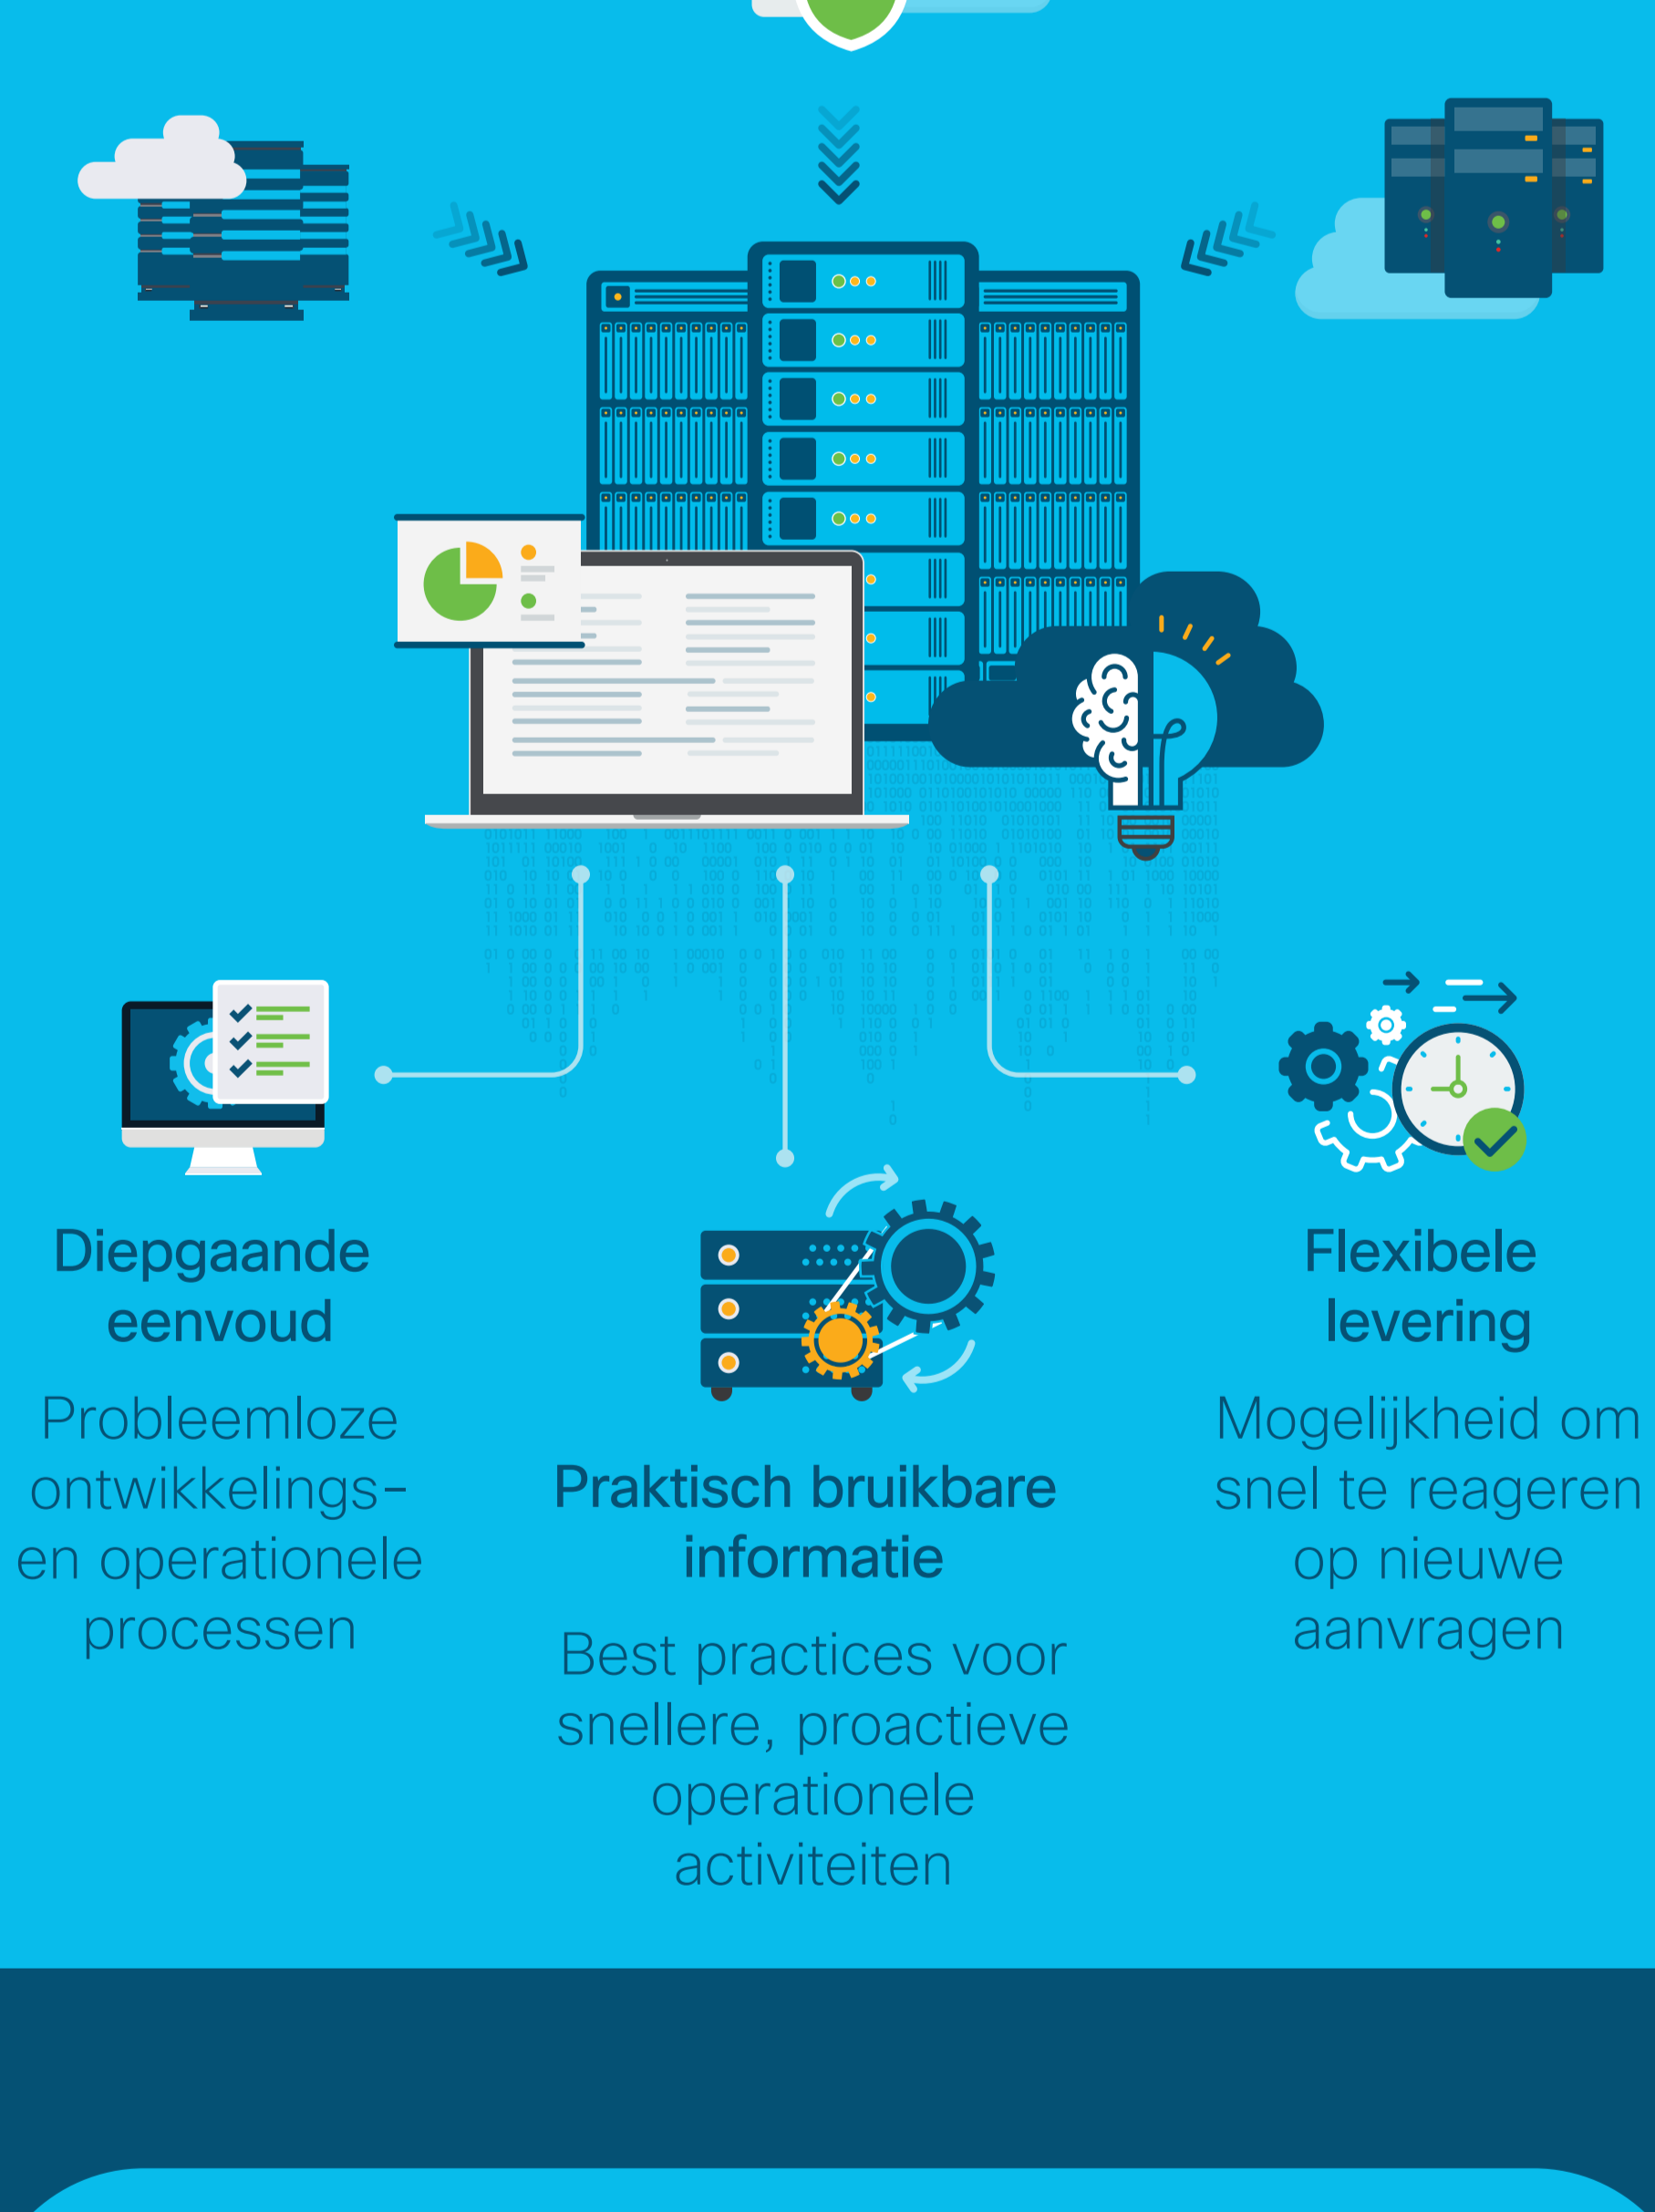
Diepgaande eenvoud

Probleemloze ontwikkelings- en operationele processen

Praktisch bruikbare informatie

Best practices voor snellere, proactieve operationele activiteiten

Flexibele levering

Mogelijkheid om snel te reageren op nieuwe aanvragen